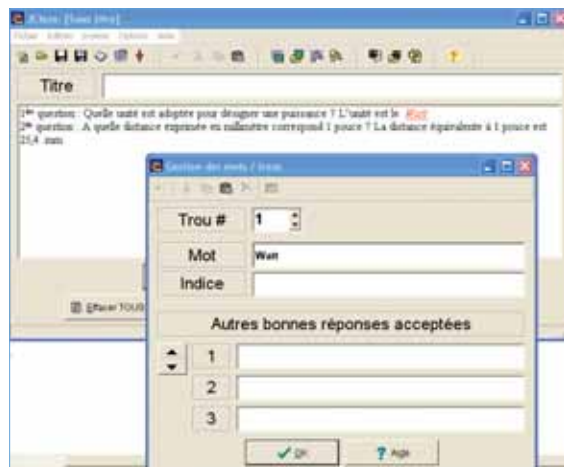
JCloze: [Sans titre]

Fichier Editer Insérer Options Aide

Titre

1ère question : Quelle unité est adoptée pour désigner une puissance ? L'unité est le Watt
2ème question : A quelle distance exprimée en millimètre correspond 1 pouce ? La distance équivalente à 1 pouce est 25,4 mm

Effacer TOUS

Gestion des mots / trous

Trou # 1

Mot Watt

Indice

Autres bonnes réponses acceptées

1

2

3

OK

? Aide